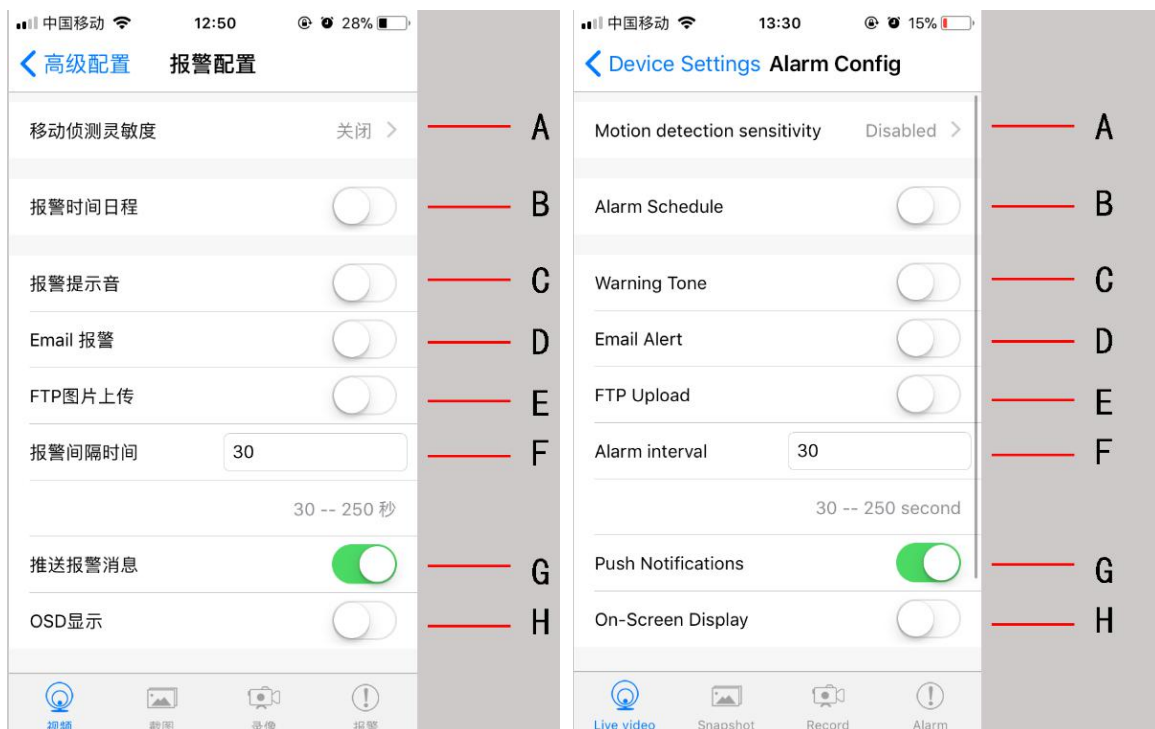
中国移动 12:50 28%

高级配置 报警配置

移动侦测灵敏度 关闭 A

报警时间日程 B

报警提示音 C

Email 报警 D

FTP图片上传 E

报警间隔时间 30 F

30 -- 250 秒

推送报警消息 G

OSD显示 H

视频 截图 录像 报警

中国移动 13:30 15%

Device Settings Alarm Config

Motion detection sensitivity Disabled A

Alarm Schedule B

Warning Tone C

Email Alert D

FTP Upload E

Alarm interval 30 F

30 -- 250 second

Push Notifications G

On-Screen Display H

Live video Snapshot Record Alarm